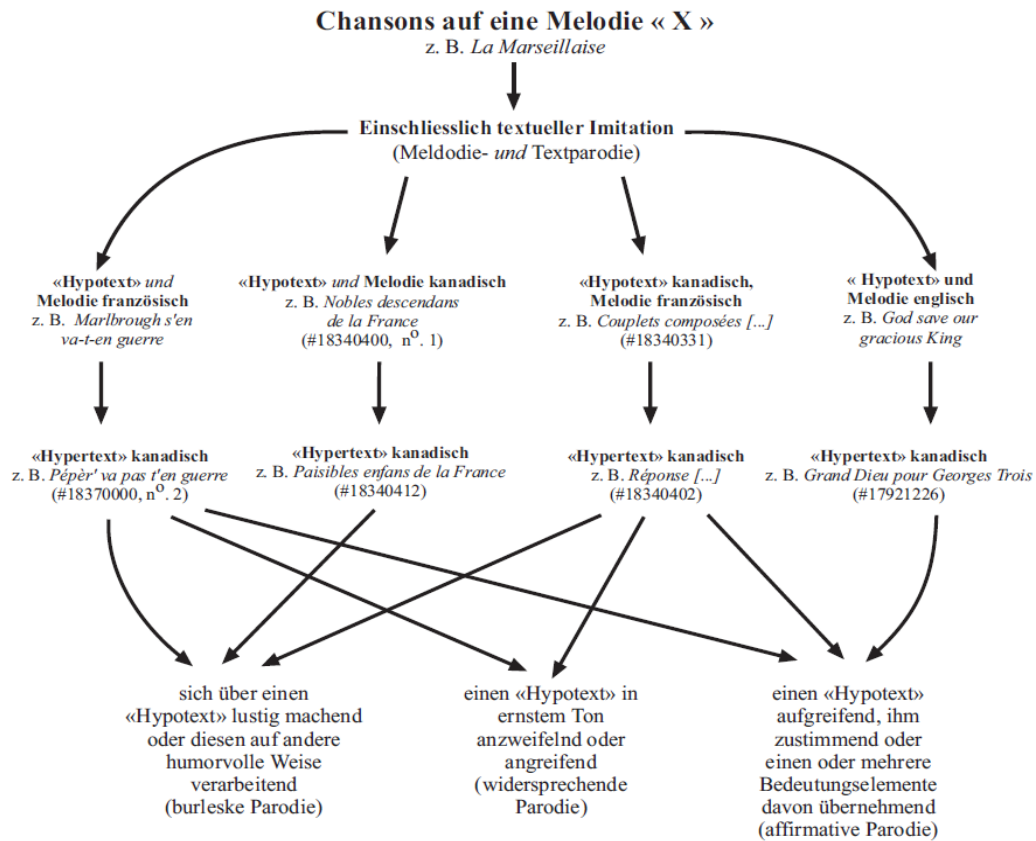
**Chansons auf eine Melodie « X »**
z. B. *La Marseillaise*

**Einschliesslich textueller Imitation**
(Meldodie- *und* Textparodie)

**«Hypotext»** *und* **Melodie französisch**
z. B. *Marlbrough s'en va-t-en guerre*

**«Hypotext»** *und* **Melodie kanadisch**
z. B. *Nobles descendans de la France*
(#18340400, n$^{o}$. 1)

**«Hypotext» kanadisch, Melodie französisch**
z. B. *Couplets composées [...]*
(#18340331)

**« Hypotext» und Melodie englisch**
z. B. *God save our gracious King*

**«Hypertext» kanadisch**
z. B. *Pépèr' va pas t'en guerre*
(#18370000, n$^{o}$. 2)

**«Hypertext» kanadisch**
z. B. *Paisibles enfans de la France*
(#18340412)

**«Hypertext» kanadisch**
z. B. *Réponse [...]*
(#18340402)

**«Hypertext» kanadisch**
z. B. *Grand Dieu pour Georges Trois*
(#17921226)

sich über einen «Hypotext» lustig machend oder diesen auf andere humorvolle Weise verarbeitend (burleske Parodie)

einen «Hypotext» in ernstem Ton anzweifelnd oder angreifend (widersprechende Parodie)

einen «Hypotext» aufgreifend, ihm zustimmend oder einen oder mehrere Bedeutungselemente davon übernehmend (affirmative Parodie)